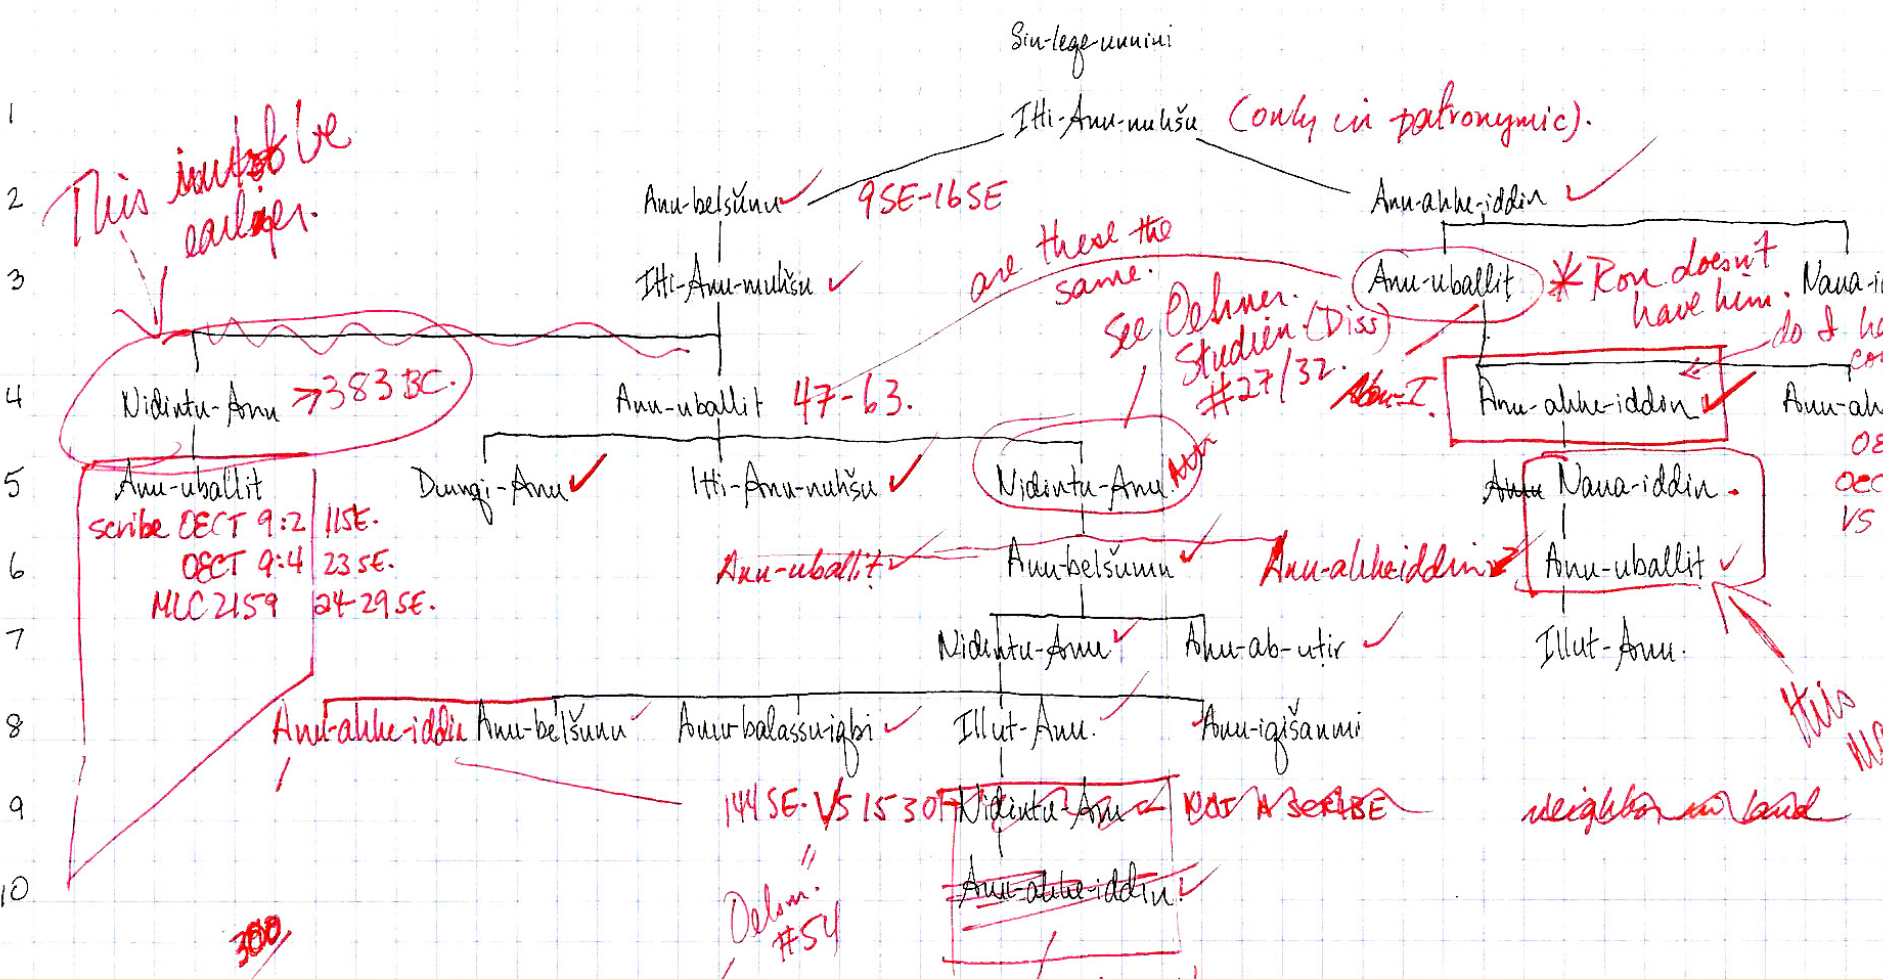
Sin-leqe-unnini

1 Itti-Anu-nuhšu (only in patronymic).

2 This must be earlier. Anu-belšunu 9SE-16SE Anu-ahhe-iddin

3 Itti-Anu-nuhšu are these the same. Anu-uballit *Ron doesn't have him. Nana-i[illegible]

See Oelsner. Studien (Diss) #27/32. do I ha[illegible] co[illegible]

4 Nidintu-Anu →383 BC. Anu-uballit 47-63. Abu-I. Anu-ahhe-iddin Anu-ah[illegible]

5 Anu-uballit Dumqi-Anu Itti-Anu-nuhšu Nidintu-Anu Nan Anu Nana-iddin OE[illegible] OEC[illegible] VS

scribe OECT 9:2 11SE.

6 OECT 9:4 23SE. Anu-uballit Anu-belšunu Anu-ahheiddin Anu-uballit

MLC 2159 24-29SE.

7 Nidintu-Anu Anu-ab-utir Illut-Anu.

8 Anu-ahhe-iddin Anu-belšunu Anu-balassu-iqbi Illut-Anu. Anu-iqišanni This MC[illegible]

9 144 SE. VS 15 30 Nidintu-Anu NOT A SCRIBE neighbor in land

10 Anu-ahhe-iddin!

Oelsn. #54

300